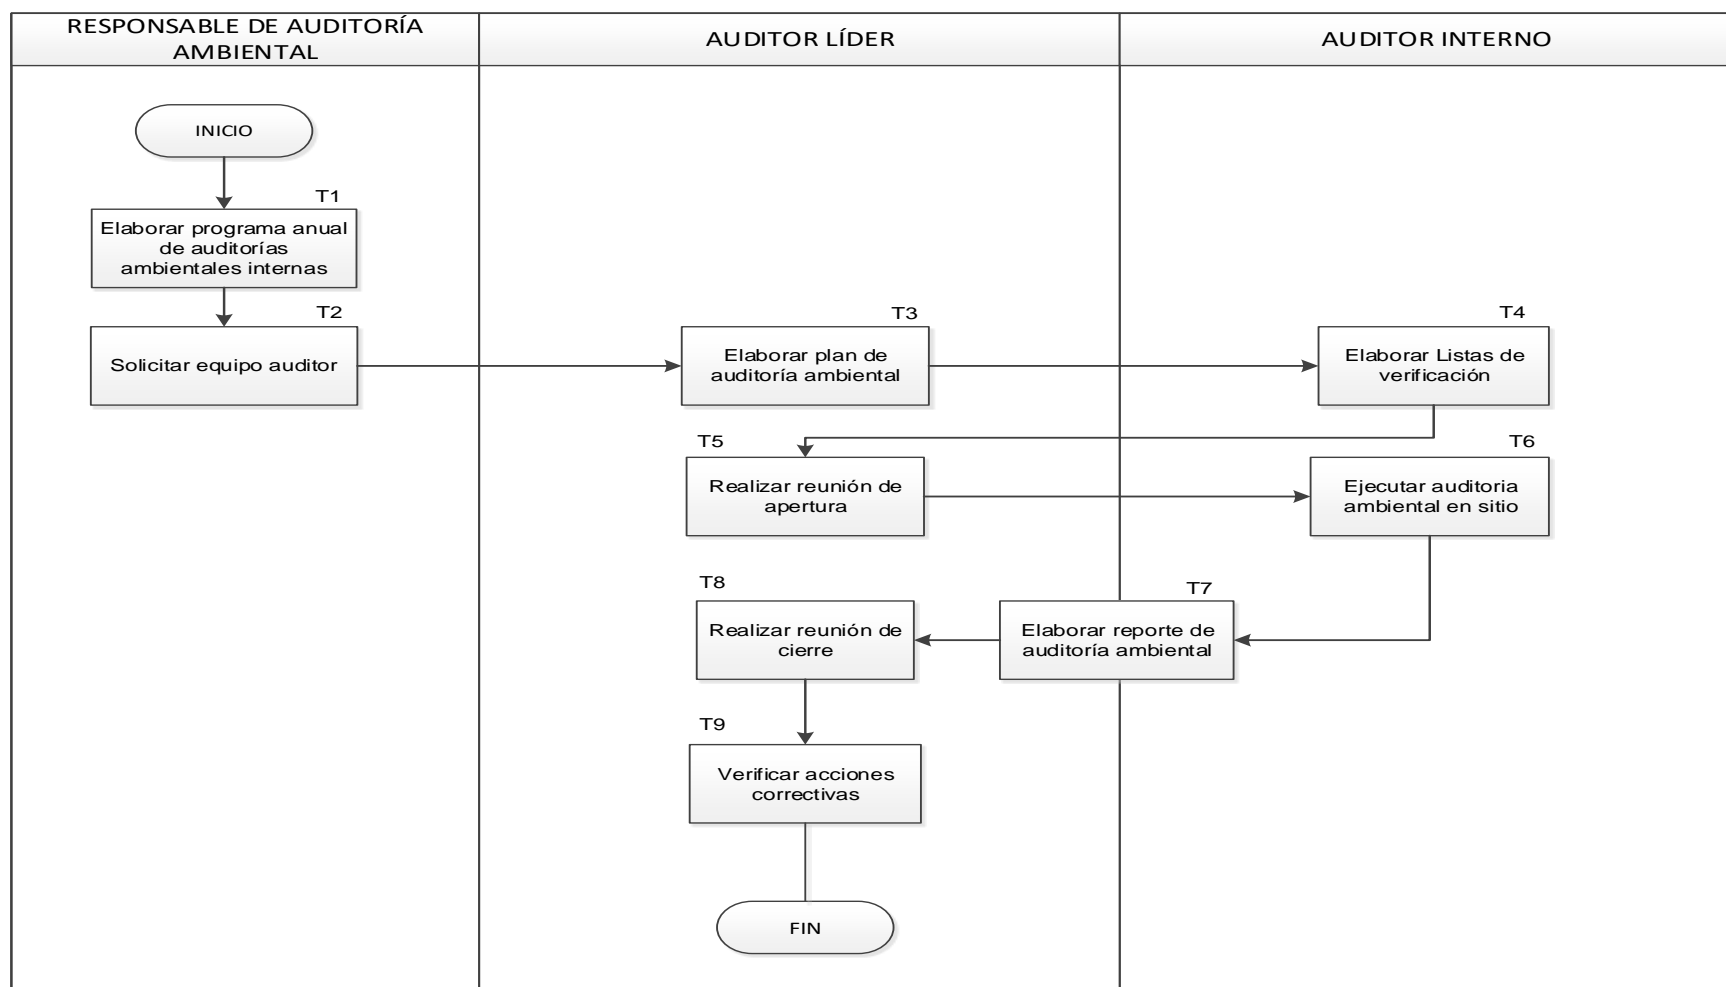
RESPONSABLE DE AUDITORÍA AMBIENTAL

AUDITOR LÍDER

AUDITOR INTERNO

INICIO

T1
Elaborar programa anual de auditorías ambientales internas

T2
Solicitar equipo auditor

T3
Elaborar plan de auditoría ambiental

T4
Elaborar Listas de verificación

T5
Realizar reunión de apertura

T6
Ejecutar auditoria ambiental en sitio

T7
Elaborar reporte de auditoría ambiental

T8
Realizar reunión de cierre

T9
Verificar acciones correctivas

FIN